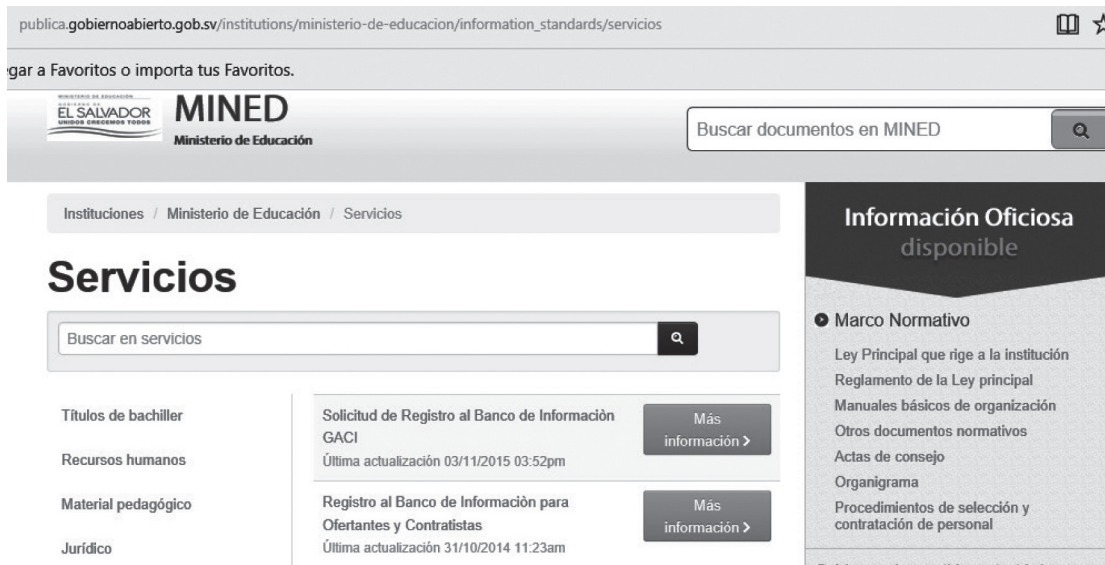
publica.gobiernoabierto.gob.sv/institutions/ministerio-de-educacion/information_standards/servicios

gar a Favoritos o importa tus Favoritos.

MINISTERIO DE EDUCACIÓN
GOBIERNO DE
EL SALVADOR
UNIDOS CRECEMOS TODOS

MINED
Ministerio de Educación

Buscar documentos en MINED

Instituciones / Ministerio de Educación / Servicios

Servicios

Buscar en servicios

Títulos de bachiller

Recursos humanos

Material pedagógico

Jurídico

Solicitud de Registro al Banco de Informaciòn GACI
Última actualización 03/11/2015 03:52pm

Más información >

Registro al Banco de Informaciòn para Ofertantes y Contratistas
Última actualización 31/10/2014 11:23am

Más información >

Información Oficiosa
disponible

Marco Normativo

Ley Principal que rige a la institución
Reglamento de la Ley principal
Manuales básicos de organización
Otros documentos normativos
Actas de consejo
Organigrama
Procedimientos de selección y contratación de personal